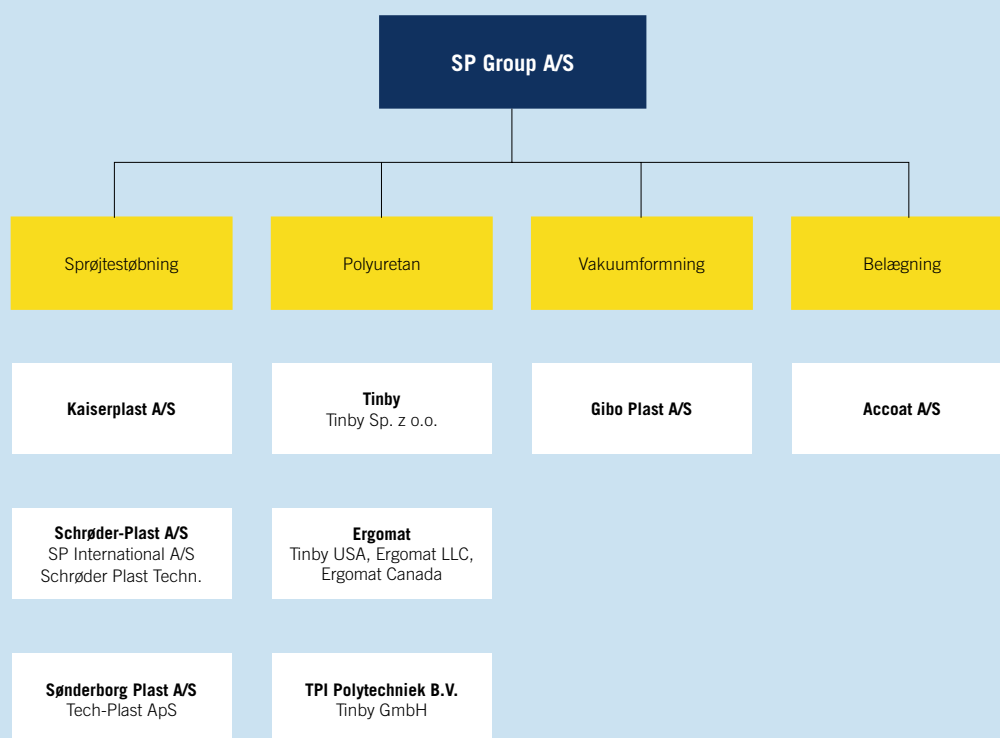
SP Group A/S

Sprøjtestøbning

Polyuretan

Vakuumformning

Belægning

Kaiserplast A/S

Tinby
Tinby Sp. z o.o.

Gibo Plast A/S

Accoat A/S

Schrøder-Plast A/S
SP International A/S
Schrøder Plast Techn.

Ergomat
Tinby USA, Ergomat LLC, Ergomat Canada

Sønderborg Plast A/S
Tech-Plast ApS

TPI Polytechniek B.V.
Tinby GmbH